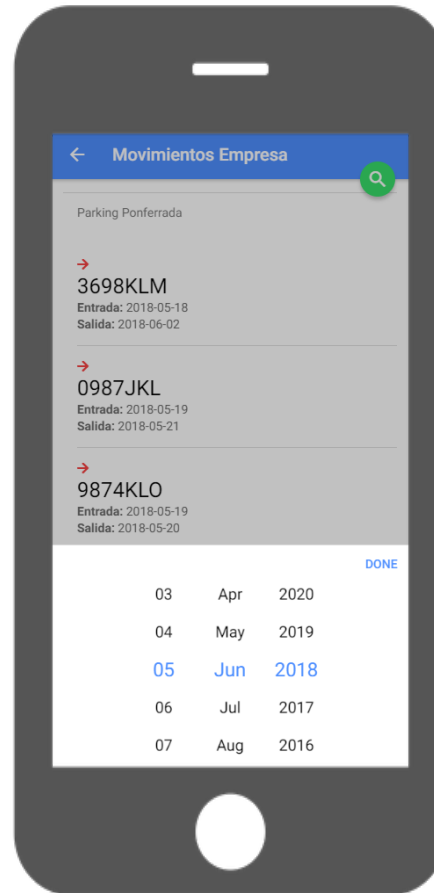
← Movimientos Empresa

Parking Ponferrada

→
3698KLM
**Entrada:** 2018-05-18
**Salida:** 2018-06-02

→
0987JKL
**Entrada:** 2018-05-19
**Salida:** 2018-05-21

→
9874KLO
**Entrada:** 2018-05-19
**Salida:** 2018-05-20

DONE

03 Apr 2020
04 May 2019
05 Jun 2018
06 Jul 2017
07 Aug 2016